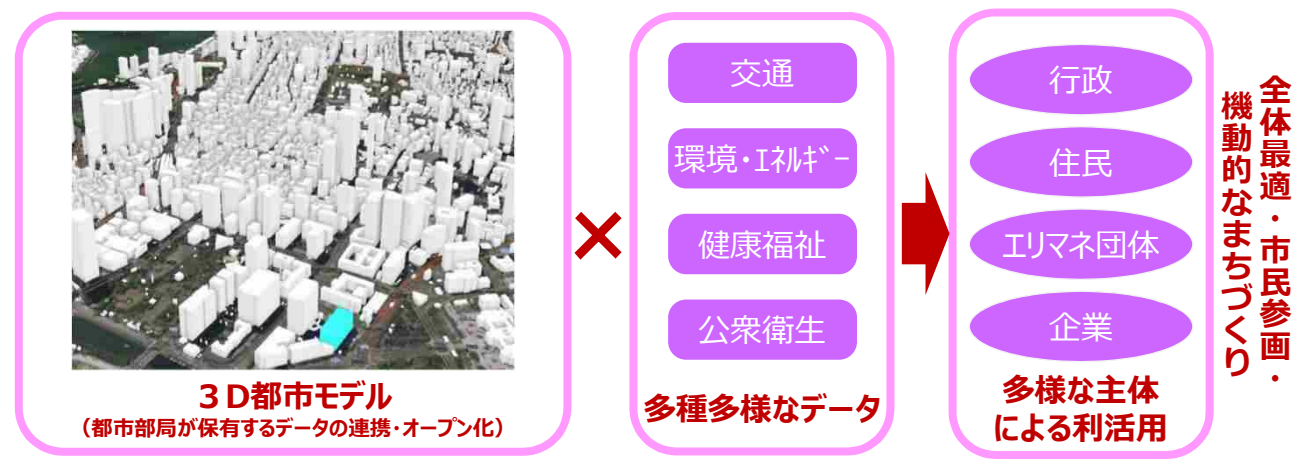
３Ｄ都市モデル
（都市部局が保有するデータの連携・オープン化）

×

交通

環境・ｴﾈﾙｷﾞｰ

健康福祉

公衆衛生

多種多様なデータ

行政

住民

エリマネ団体

企業

多様な主体による利活用

全体最適・市民参画・機動的なまちづくり